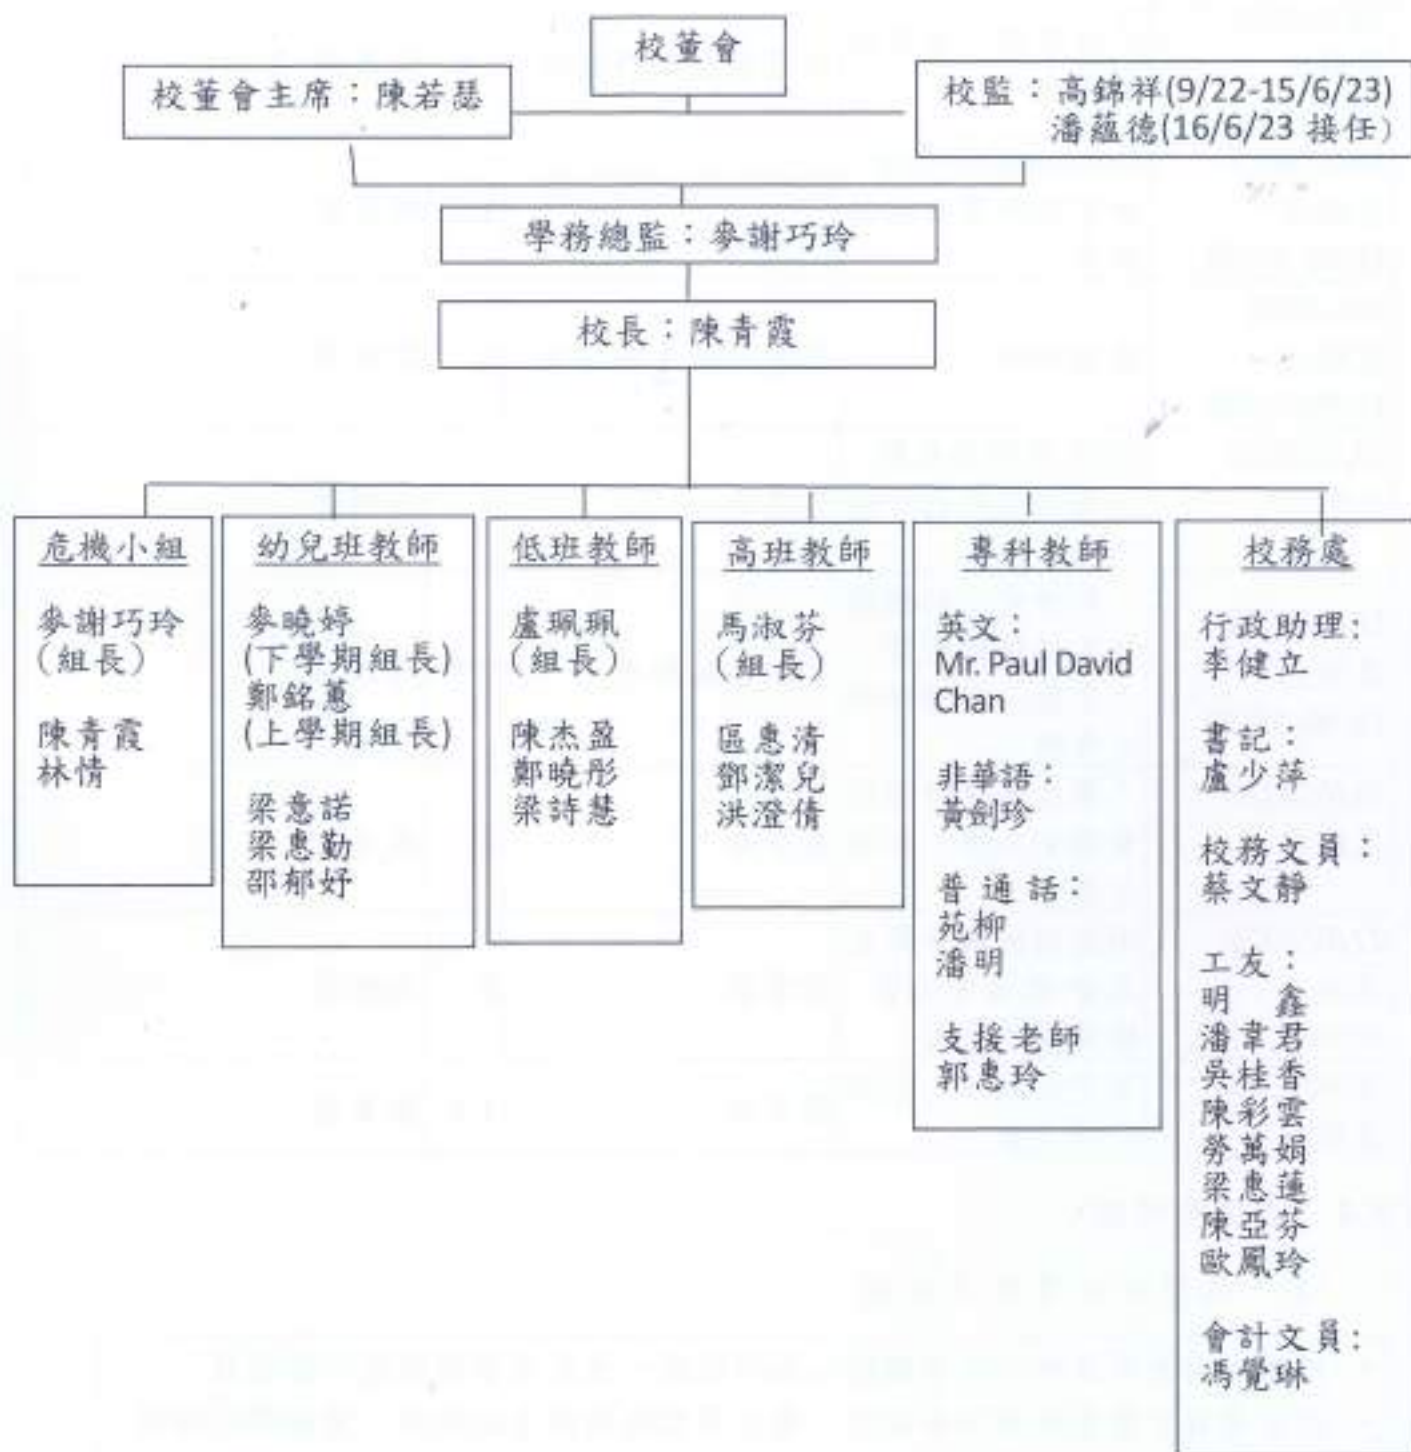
校董會

校董會主席：陳若瑟

校監：高錦祥(9/22-15/6/23)
潘蘊德(16/6/23 接任)

學務總監：麥謝巧玲

校長：陳青霞

危機小組

麥謝巧玲
(組長)

陳青霞
林倩

幼兒班教師

麥曉婷
(下學期組長)
鄭銘蕙
(上學期組長)

梁意諾
梁惠勤
邵郁妤

低班教師

盧珮珮
(組長)

陳杰盈
鄭曉彤
梁詩慧

高班教師

馬淑芬
(組長)

區惠清
鄧潔兒
洪澄倩

專科教師

英文：
Mr. Paul David Chan

非華語：
黃釗珍

普通話：
苑柳
潘明

支援老師
郭惠玲

校務處

行政助理：
李健立

書記：
盧少萍

校務文員：
蔡文靜

工友：
明 鑫
潘韋君
吳桂香
陳彩雲
勞萬娟
梁惠蓮
陳亞芬
歐鳳玲

會計文員：
馮覺琳